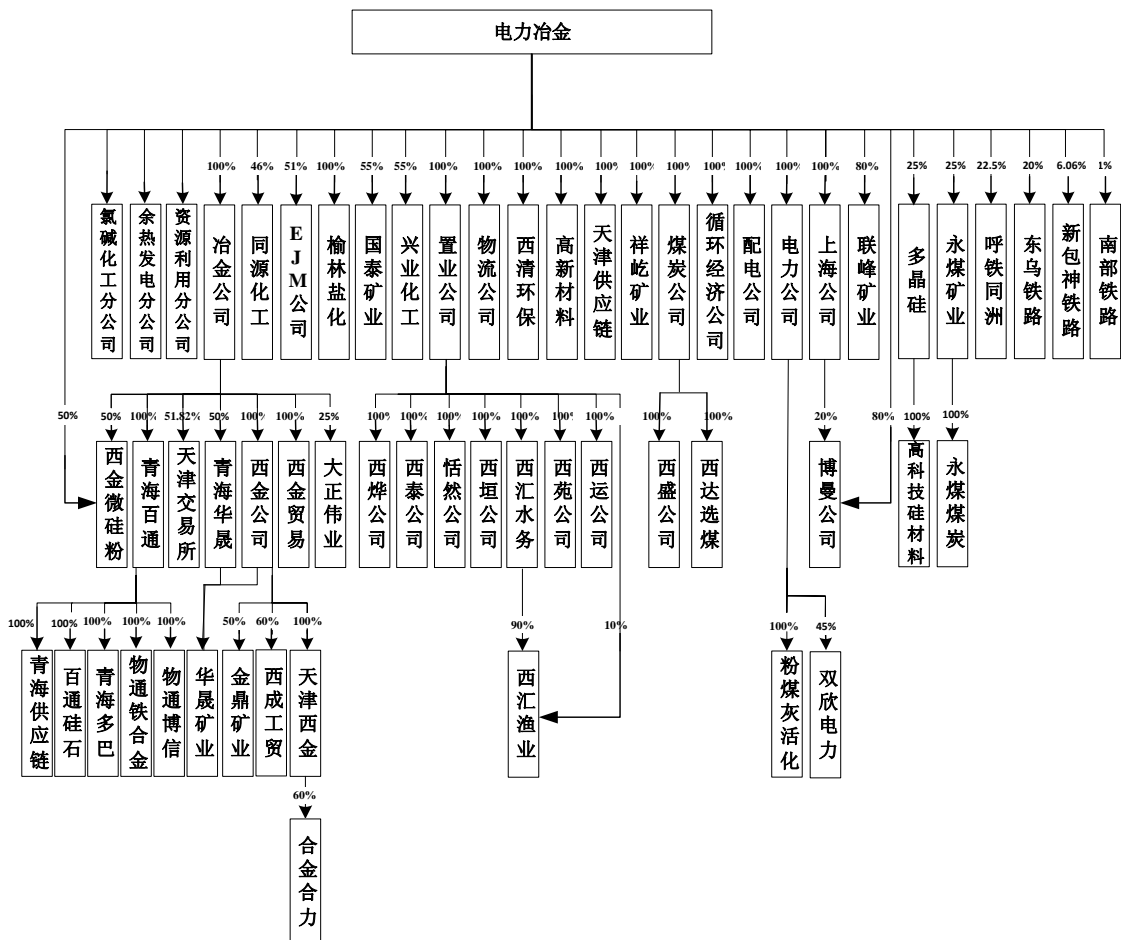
电力冶金

氯碱化工分公司
余热发电分公司
资源利用分公司
100% 冶金公司
46% 同源化工
51% EJM公司
100% 榆林盐化
55% 国泰矿业
55% 兴业化工
100% 置业公司
100% 物流公司
100% 西清环保
100% 高新材料
100% 天津供应链
100% 祥屹矿业
100% 煤炭公司
100% 循环经济公司
100% 配电公司
100% 电力公司
100% 上海公司
80% 联峰矿业
25% 多晶硅
25% 永煤矿业
22.5% 呼铁同洲
20% 东乌铁路
6.06% 新包神铁路
1% 南部铁路

50%
50% 西金微硅粉
100% 青海百通
51.82% 天津交易所
50% 青海华晟
100% 西金公司
100% 西金贸易
25% 大正伟业
100% 西烨公司
100% 西泰公司
100% 恬然公司
100% 西垣公司
100% 西汇水务
100% 西苑公司
100% 西运公司
100% 西盛公司
100% 西达选煤
20% 博曼公司
80%
100% 高科技硅材料
100% 永煤煤炭

100% 青海供应链
100% 百通硅石
100% 青海多巴
100% 物通铁合金
100% 物通博信
华晟矿业
50% 金鼎矿业
60% 西成工贸
100% 天津西金
90% 10% 西汇渔业
100% 粉煤灰活化
45% 双欣电力

60% 合金合力